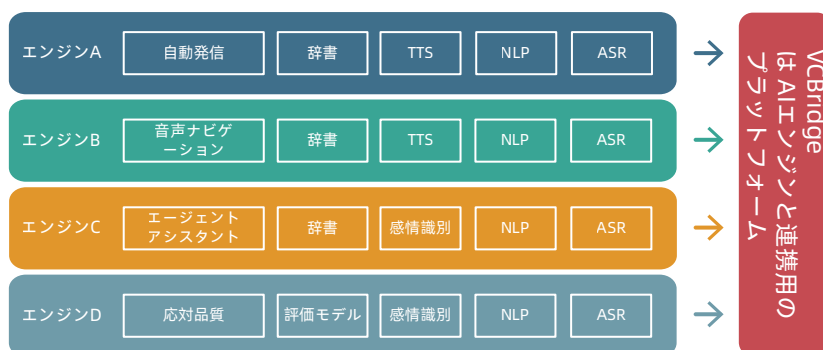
エンジンA 自動発信 辞書 TTS NLP ASR

エンジンB 音声ナビゲーション 辞書 TTS NLP ASR

エンジンC エージェントアシスタント 辞書 感情識別 NLP ASR

エンジンD 応対品質 評価モデル 感情識別 NLP ASR

VCBridge は AIエンジンと連携用のプラットフォーム